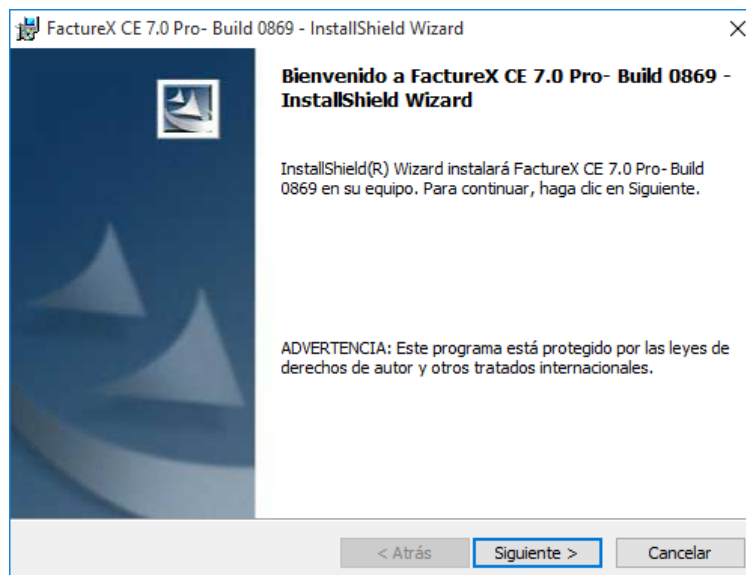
FactureX CE 7.0 Pro- Build 0869 - InstallShield Wizard

×

Bienvenido a FactureX CE 7.0 Pro- Build 0869 - InstallShield Wizard

InstallShield(R) Wizard instalará FactureX CE 7.0 Pro- Build 0869 en su equipo. Para continuar, haga clic en Siguiente.

ADVERTENCIA: Este programa está protegido por las leyes de derechos de autor y otros tratados internacionales.

< Atrás

Siguiente >

Cancelar